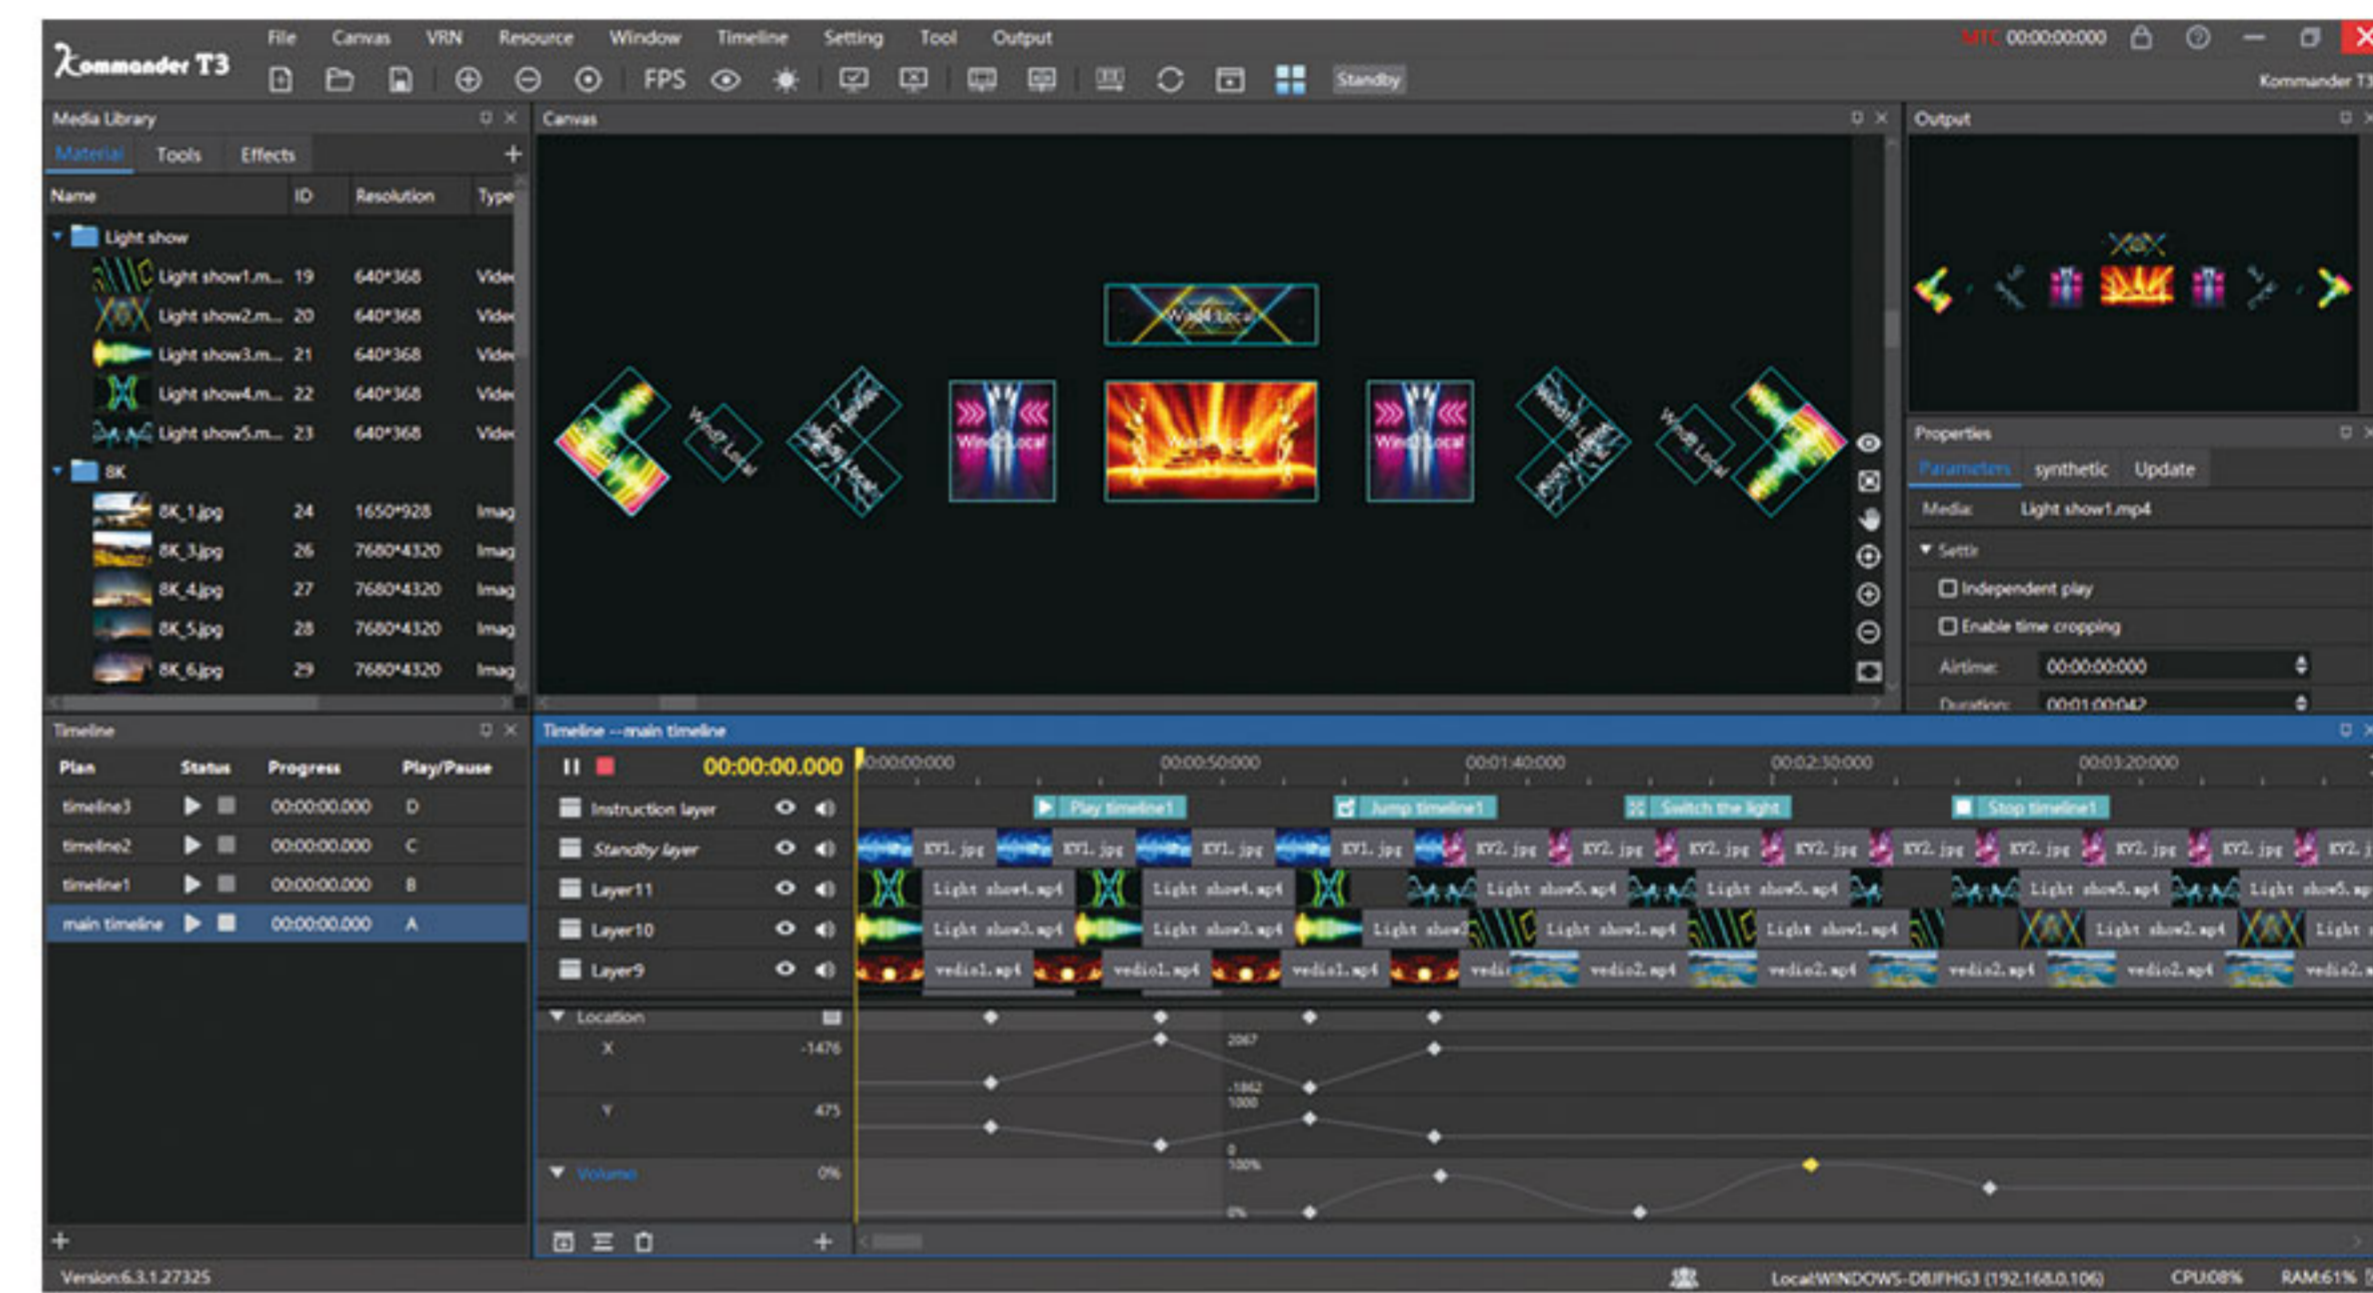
Kommander T3

File Canvas VRN Resource Window Timeline Setting Tool Output

MTC 00:00:00:000

Kommander T3

FPS Standby

Media Library

Material Tools Effects +

| Name | ID | Resolution | Type |
|---|---|---|---|
| Light show | | | |
| Light show1.m... | 19 | 640*368 | Vide |
| Light show2.m... | 20 | 640*368 | Vide |
| Light show3.m... | 21 | 640*368 | Vide |
| Light show4.m... | 22 | 640*368 | Vide |
| Light show5.m... | 23 | 640*368 | Vide |
| 8K | | | |
| 8K_1.jpg | 24 | 1650*928 | Imag |
| 8K_3.jpg | 26 | 7680*4320 | Imag |
| 8K_4.jpg | 27 | 7680*4320 | Imag |
| 8K_5.jpg | 28 | 7680*4320 | Imag |
| 8K_6.jpg | 29 | 7680*4320 | Imag |

Canvas

Output

Properties

Parameters synthetic Update

Media: Light show1.mp4

Settir

Independent play

Enable time cropping

Airtime: 00:00:00:000

Duration: 00:01:00:042

Timeline

| Plan | Status | Progress | Play/Pause |
|---|---|---|---|
| timeline3 | | 00:00:00.000 | D |
| timeline2 | | 00:00:00.000 | C |
| timeline1 | | 00:00:00.000 | B |
| main timeline | | 00:00:00.000 | A |

+

Timeline --main timeline

00:00:00.000

00:00:00:000 00:00:50:000 00:01:40:000 00:02:30:000 00:03:20:000

Instruction layer

Play timeline1 Jump timeline1 Switch the light Stop timeline1

Standby layer

KV1.jpg KV1.jpg KV1.jpg KV1.jpg KV2.jpg KV2.jpg KV2.jpg KV2.jpg KV2.jpg KV2.jpg KV2.jpg KV2.jpg KV2.j

Layer11

Light show4.mp4 Light show4.mp4 Light show5.mp4 Light show5.mp4 Light show5.mp4 Light show5.mp

Layer10

Light show3.mp4 Light show3.mp4 Light show Light show1.mp4 Light show1.mp4 Light show2.mp4 Light

Layer9

vedio1.mp4 vedio1.mp4 vedio1.mp4 vedi vedio2.mp4 vedio2.mp4 vedio2.mp4 vedio2.mp4 vedio2.

Location

X -1476

2067

-1862

1000

Y 475

0

Volume 0%

100%

0%

Version:6.3.1.27325

Local:WINDOWS-DBJFHG3 (192.168.0.106)

CPU:08%

RAM:61%